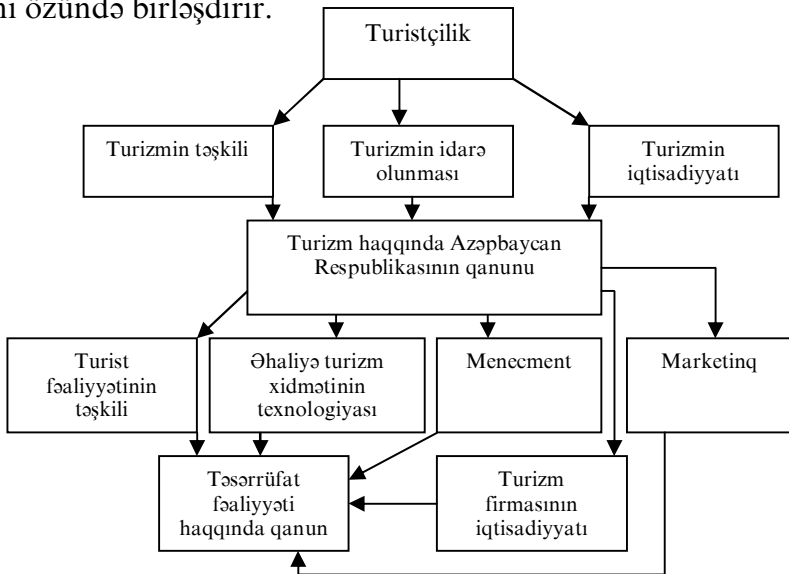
ni özündə birləşdirir.

Turistçilik

Turizmin təşkili

Turizmin idarə olunması

Turizmin iqtisadiyyatı

Turizm haqqında Azəpbaycan Respublikasının qanunu

Turist fəaliyyətinin təşkili

Əhaliyə turizm xidmətinin texnologiyası

Menecment

Marketinq

Təsərrüfat fəaliyyəti haqqında qanun

Turizm firmasının iqtisadiyyatı